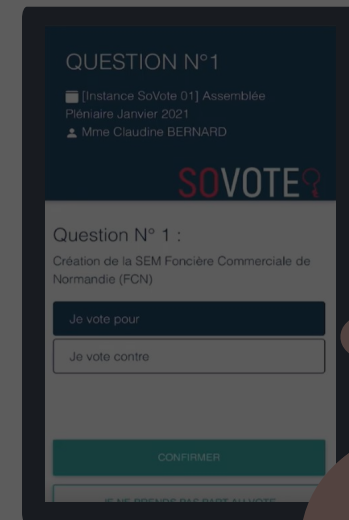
QUESTION N°1

[Instance SoVote 01] Assemblée Plénière Janvier 2021
Mme Claudine BERNARD

SOVOTE

Question N° 1 :

Création de la SEM Foncière Commerciale de Normandie (FCN)

Je vote pour

Je vote contre

CONFIRMER

JE NE PRENDS PAS PART AU VOTE